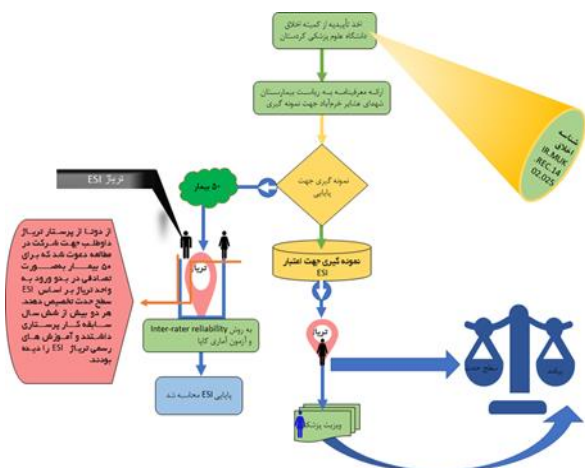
اخذ تأییدیه از کمیته اخلاق دانشگاه علوم پزشکی کردستان

شناسه اخلاق IR.MUK.REC.1402.025

ارائه معرفینامه به ریاست بیمارستان شهدای عشایر خرم‌آباد جهت نمونه گیری

نمونه گیری جهت پایایی

۵۰ بیمار

تریاژ ESI

از دو نفر از پرستار تریاژ داوطلب جهت شرکت در مطالعه دعوت شد که برای ۵۰ بیمار به صورت تصادفی در بدو ورود به واحد تریاژ بر اساس ESI سطح حدت تخصیص دهند. هر دو بیش از شش سال سابقه کار پرستاری داشتند و آموزش های رسمی تریاژ ESI را دیده بودند.

تریاژ

به روش Inter-rater reliability و آزمون آماری کاپا

پایایی ESI محاسبه شد

نمونه گیری جهت اعتبار ESI

تریاژ

ویزیت پزشک

سطح حدت

پیامد